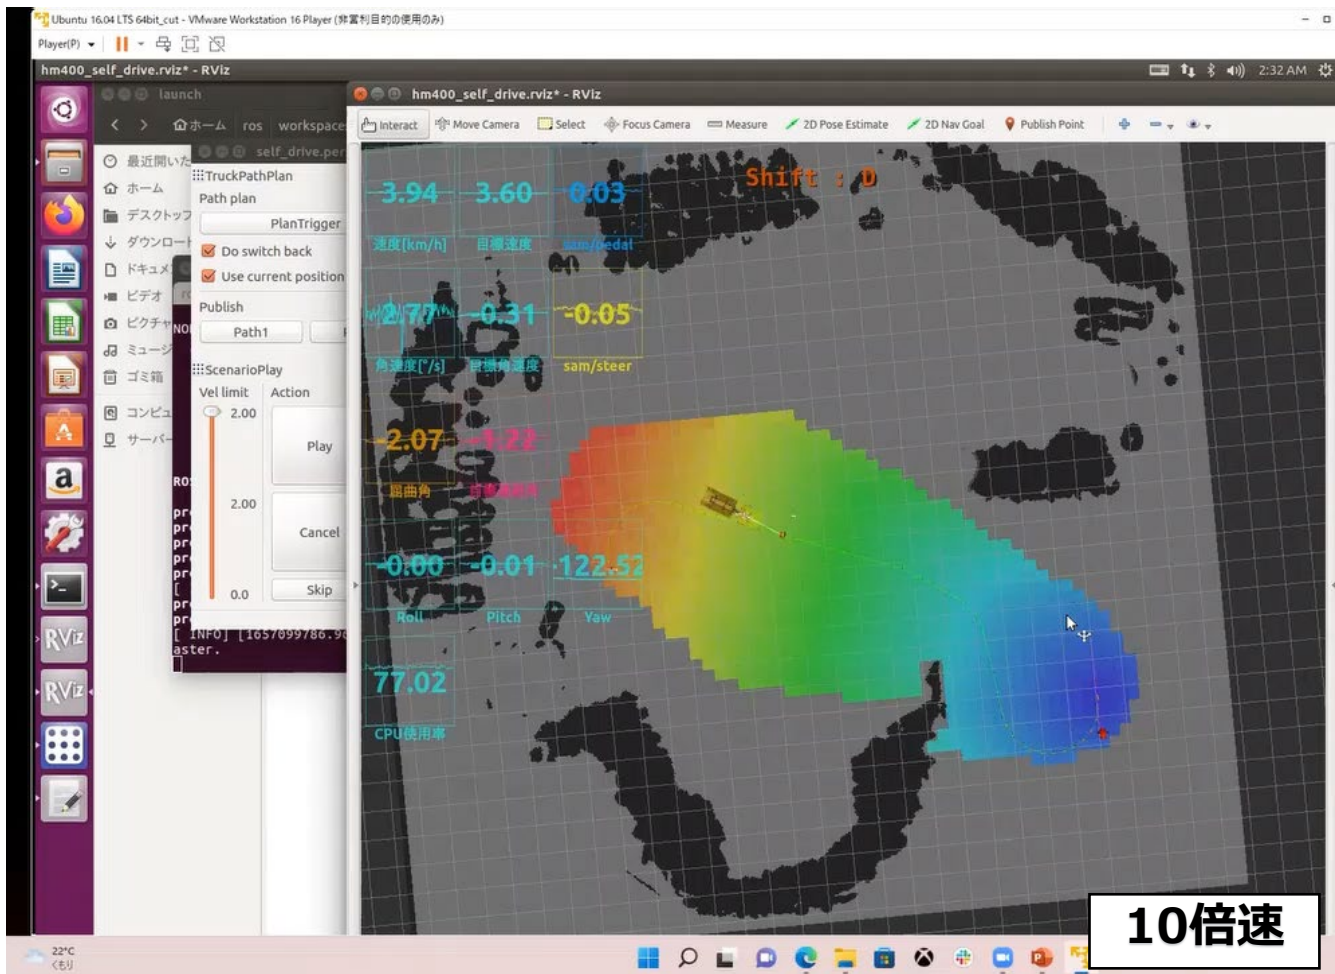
Ubuntu 16.04 LTS 64bit_cut - VMware Workstation 16 Player (非営利目的の使用のみ)

Player(P)

hm400_self_drive.rviz* - RViz

2:32 AM

launch

ホーム ros workspace

最近開いた

ホーム

デスクトップ

ダウンロード

ドキュメ

ビデオ

ピクチャ

ミュージ

ゴミ箱

コンピュ

サーバー

self_drive.per

TruckPathPlan

Path plan

PlanTrigger

Do switch back

Use current position

Publish

Path1

ScenarioPlay

Vel limit

Action

2.00

Play

2.00

Cancel

0.0

Skip

[ INFO] [1657099786.9

aster.

hm400_self_drive.rviz* - RViz

Interact Move Camera Select Focus Camera Measure 2D Pose Estimate 2D Nav Goal Publish Point

3.94 3.60 0.03

速度[km/h] 目標速度 sam/pedal

Shift : D

2.77 -0.31 -0.05

角速度[°/s] 目標角速度 sam/steer

-2.07 -1.22

屈曲角 目標屈曲角

-0.00 -0.01 122.52

Roll Pitch Yaw

77.02

CPU使用率

10倍速

22°C くもり